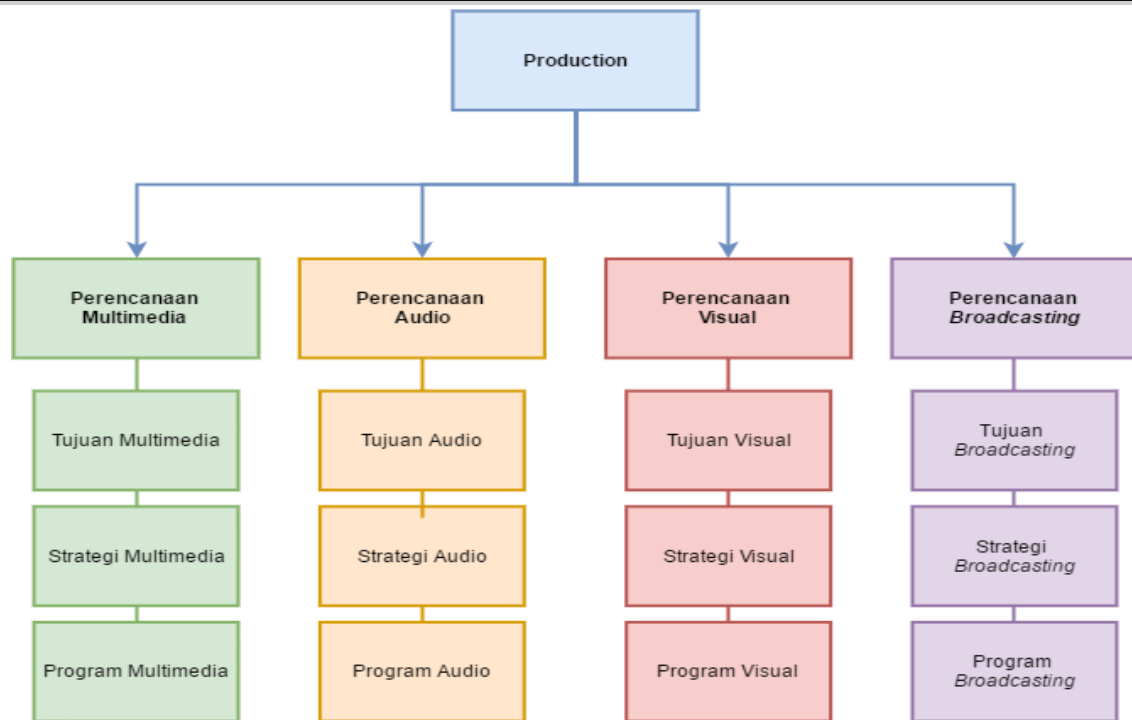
Production

Perencanaan Multimedia

Tujuan Multimedia

Strategi Multimedia

Program Multimedia

Perencanaan Audio

Tujuan Audio

Strategi Audio

Program Audio

Perencanaan Visual

Tujuan Visual

Strategi Visual

Program Visual

Perencanaan *Broadcasting*

Tujuan *Broadcasting*

Strategi *Broadcasting*

Program *Broadcasting*